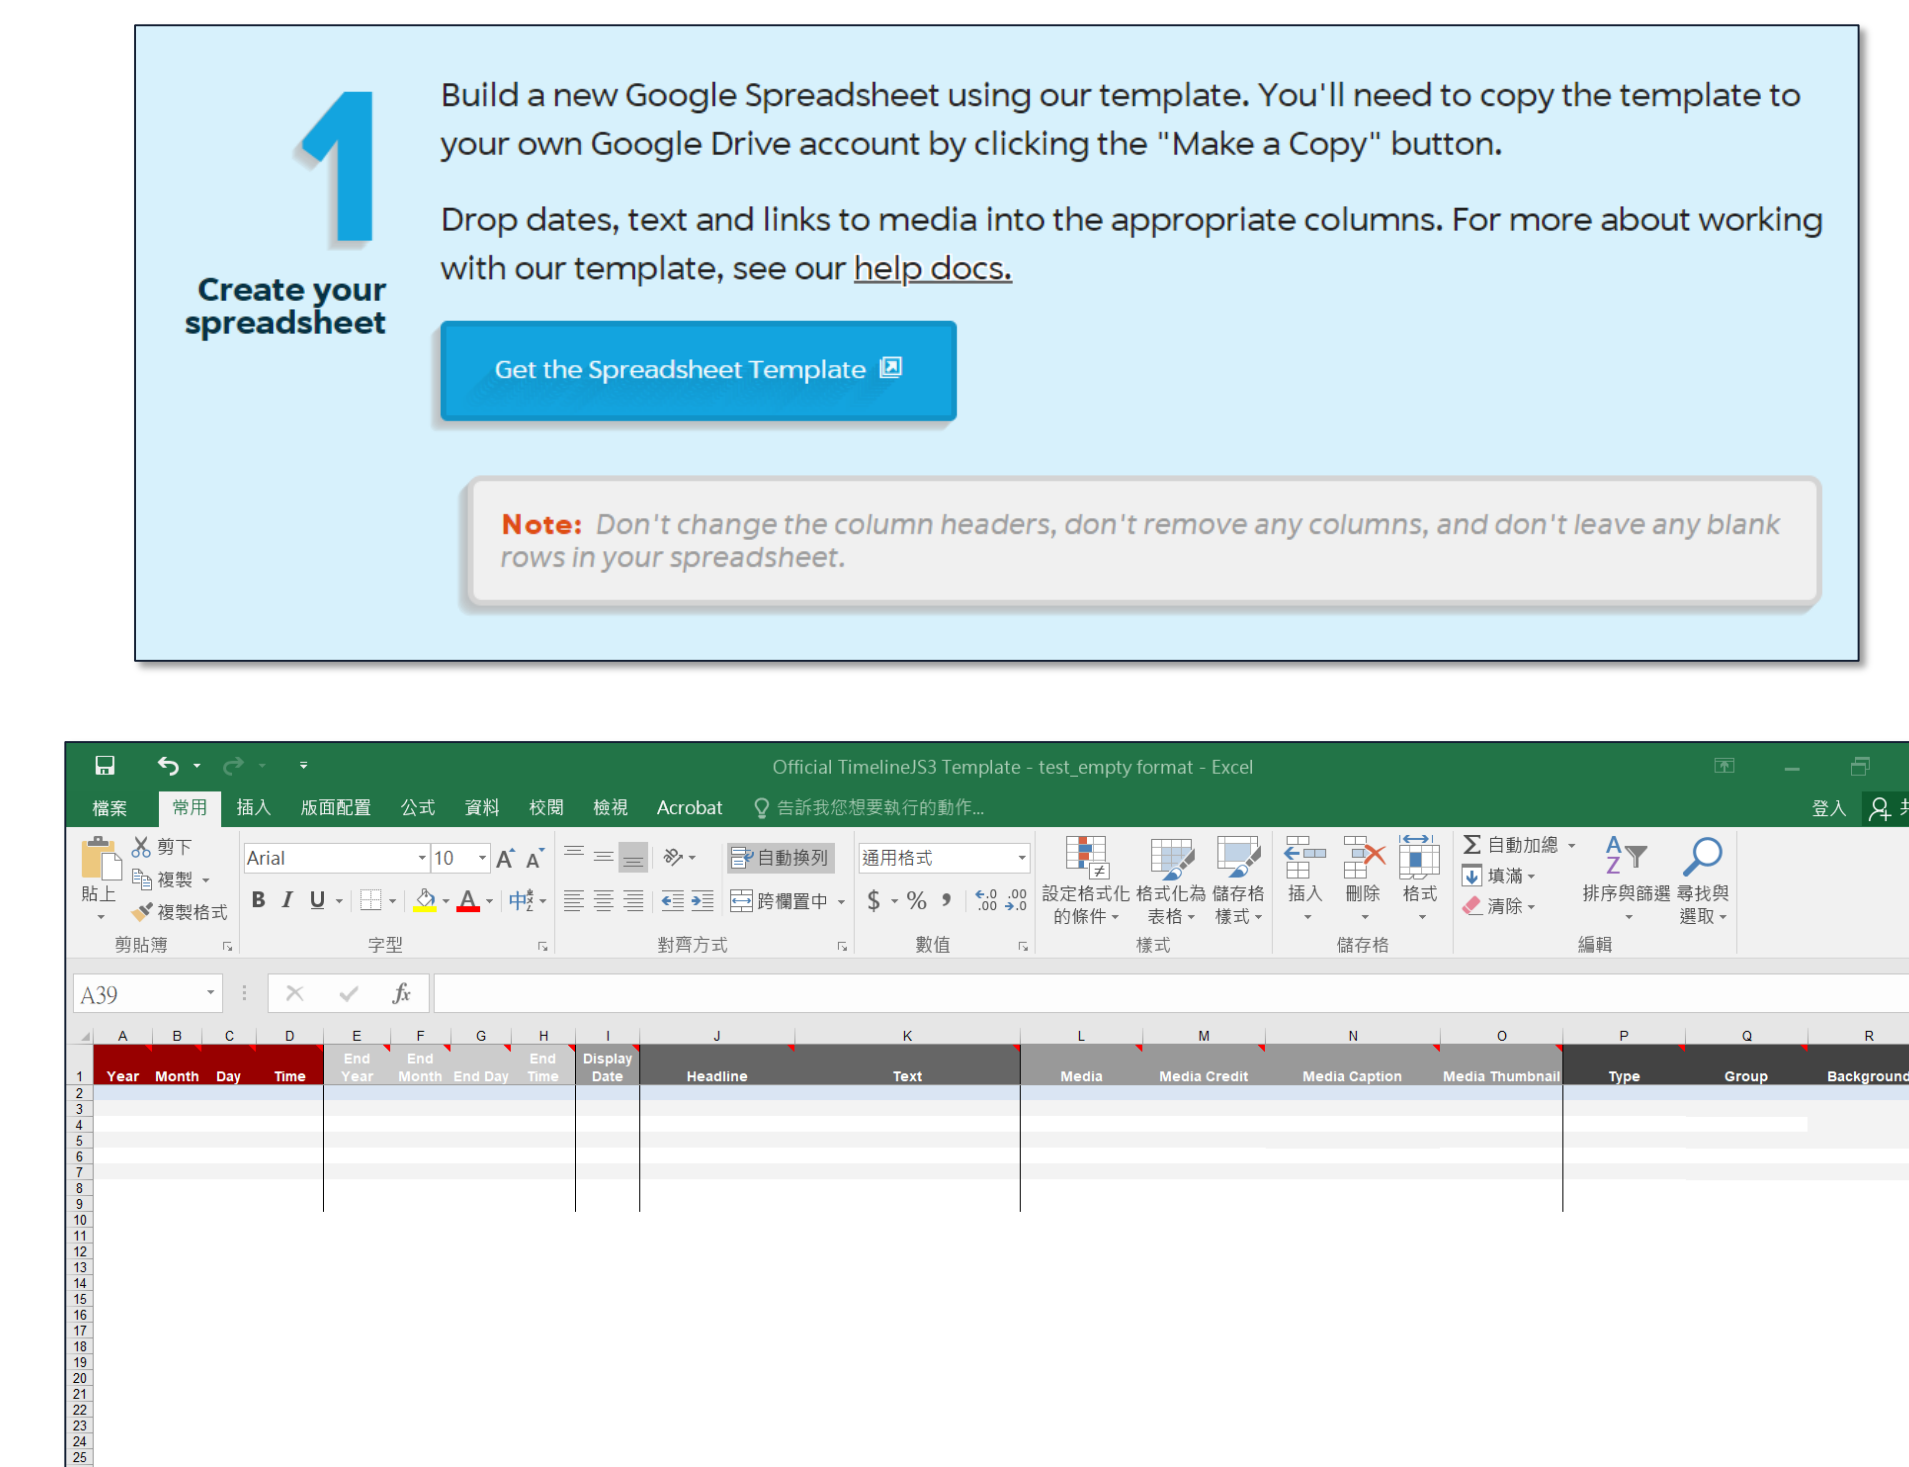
1

Create your spreadsheet

Build a new Google Spreadsheet using our template. You'll need to copy the template to your own Google Drive account by clicking the "Make a Copy" button.

Drop dates, text and links to media into the appropriate columns. For more about working with our template, see our help docs.

Get the Spreadsheet Template

Note: Don't change the column headers, don't remove any columns, and don't leave any blank rows in your spreadsheet.

Official TimelineJS3 Template - test_empty format - Excel

檔案 常用 插入 版面配置 公式 資料 校閱 檢視 Acrobat 告訴我您想要執行的動作... 登入

剪下 複製 複製格式 貼上 剪貼簿
Arial 10 B I U 字型
自動換列 跨欄置中 對齊方式
通用格式 $ % 數值
設定格式化的條件 格式化為表格 儲存格樣式 樣式
插入 刪除 格式 儲存格
自動加總 填滿 清除 排序與篩選 尋找與選取 編輯

A39 fx

| | A | B | C | D | E | F | G | H | I | J | K | L | M | N | O | P | Q | R |
|---|---|---|---|---|---|---|---|---|---|---|---|---|---|---|---|---|---|---|
| 1 | Year | Month | Day | Time | End Year | End Month | End Day | End Time | Display Date | Headline | Text | Media | Media Credit | Media Caption | Media Thumbnail | Type | Group | Background |

2 3 4 5 6 7 8 9 10 11 12 13 14 15 16 17 18 19 20 21 22 23 24 25